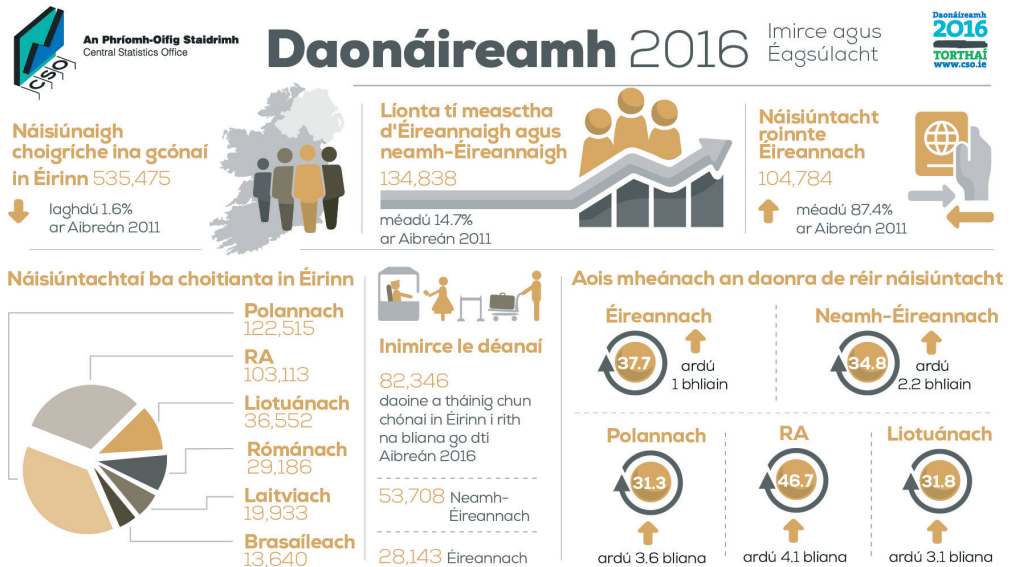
CSO
An Phríomh-Oifig Staidrimh
Central Statistics Office

Daonáireamh 2016
Imirce agus Éagsúlacht

Daonáireamh 2016 TORTHAÍ www.cso.ie

Náisiúnaigh choigríche ina gcónaí in Éirinn 535,475
laghdú 1.6% ar Aibreán 2011

Líonta tí measctha d'Éireannaigh agus neamh-Éireannaigh
134,838
méadú 14.7% ar Aibreán 2011

Náisiúntacht roinnte Éireannach
104,784
méadú 87.4% ar Aibreán 2011

Náisiúntachtaí ba choitianta in Éirinn
Polannach 122,515
RA 103,113
Liotuánach 36,552
Rómánach 29,186
Laitviach 19,933
Brasaíleach 13,640

Inimirce le déanaí
82,346
daoine a tháinig chun chónaí in Éirinn i rith na bliana go dtí Aibreán 2016
53,708 Neamh-Éireannach
28,143 Éireannach

Aois mheánach an daonra de réir náisiúntacht
Éireannach
37.7
ardú 1 bhliain
Neamh-Éireannach
34.8
ardú 2.2 bhliain
Polannach
31.3
ardú 3.6 bliana
RA
46.7
ardú 4.1 bliana
Liotuánach
31.8
ardú 3.1 bliana